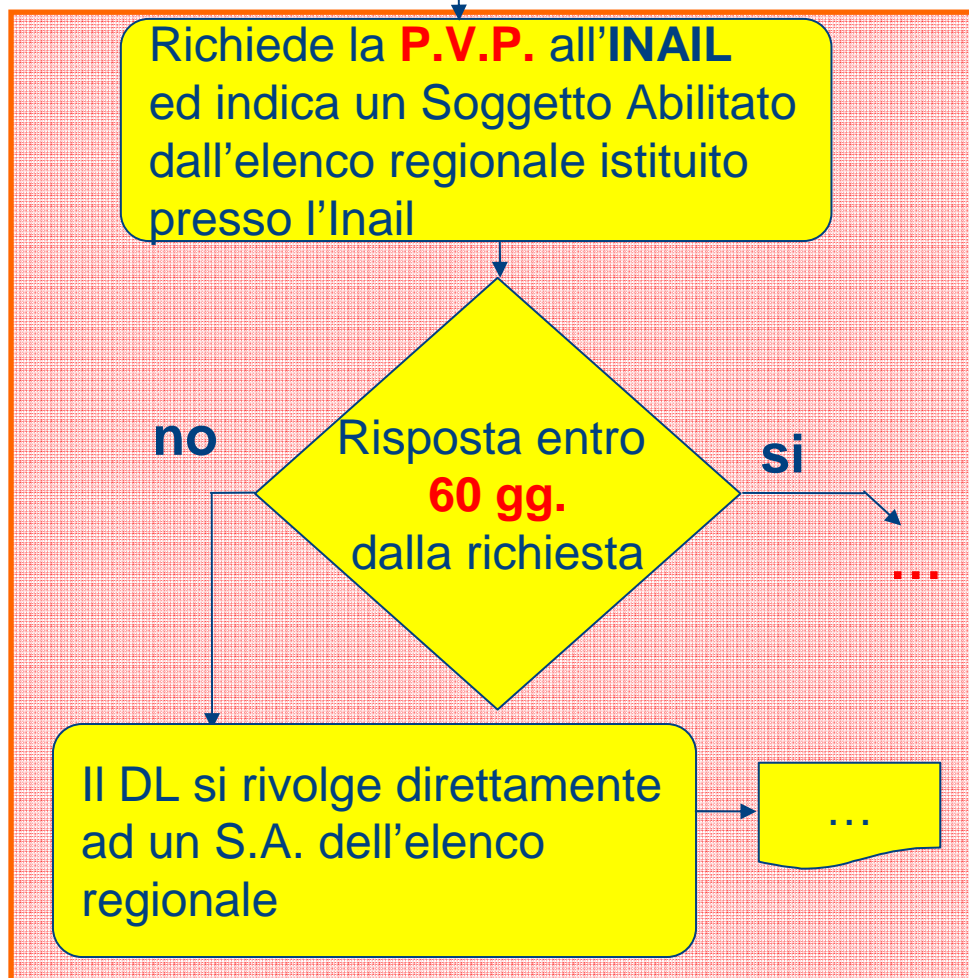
Richiede la **P.V.P.** all'**INAIL** ed indica un Soggetto Abilitato dall'elenco regionale istituito presso l'Inail

no

Risposta entro **60 gg.** dalla richiesta

si

…

Il DL si rivolge direttamente ad un S.A. dell'elenco regionale

…